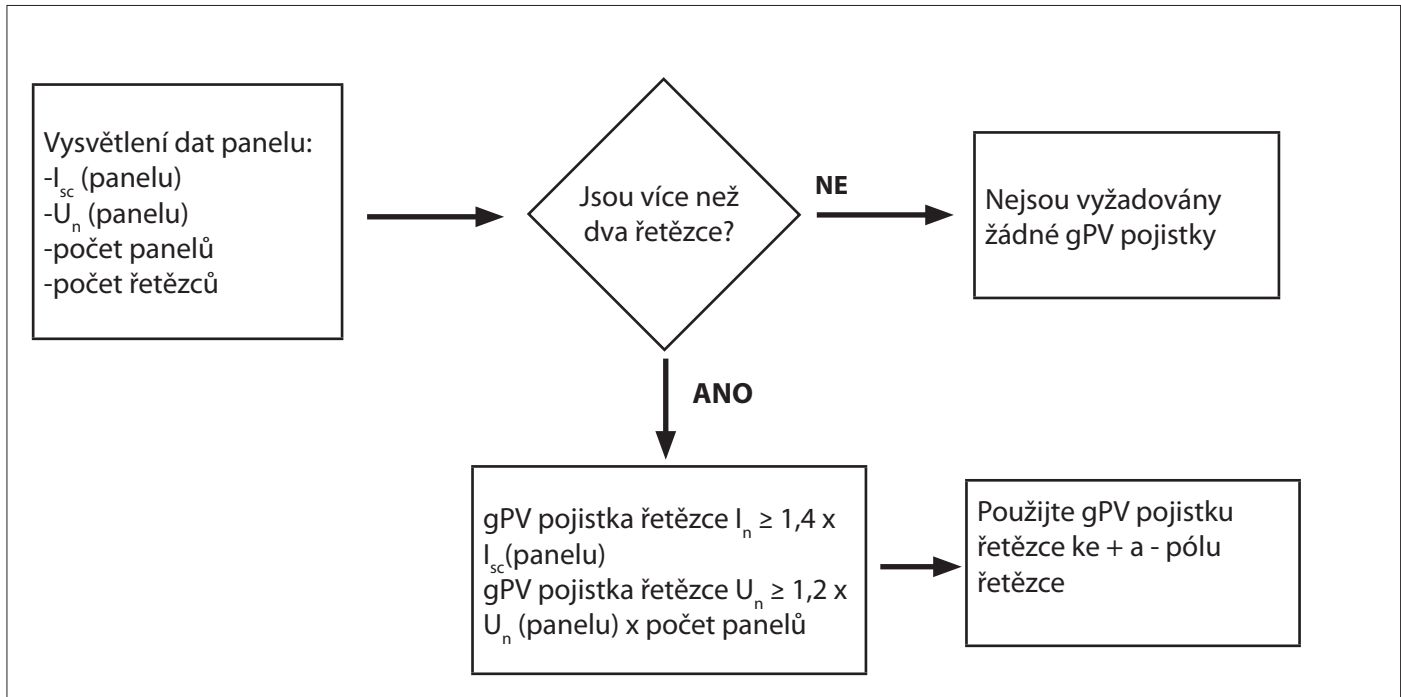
Vysvětlení dat panelu:
-$I_{sc}$ (panelu)
-$U_n$ (panelu)
-počet panelů
-počet řetězců

Jsou více než dva řetězce?

NE

Nejsou vyžadovány žádné gPV pojistky

ANO

gPV pojistka řetězce $I_n \geq 1{,}4$ x $I_{sc}$(panelu)
gPV pojistka řetězce $U_n \geq 1{,}2$ x $U_n$ (panelu) x počet panelů

Použijte gPV pojistku řetězce ke + a - pólu řetězce